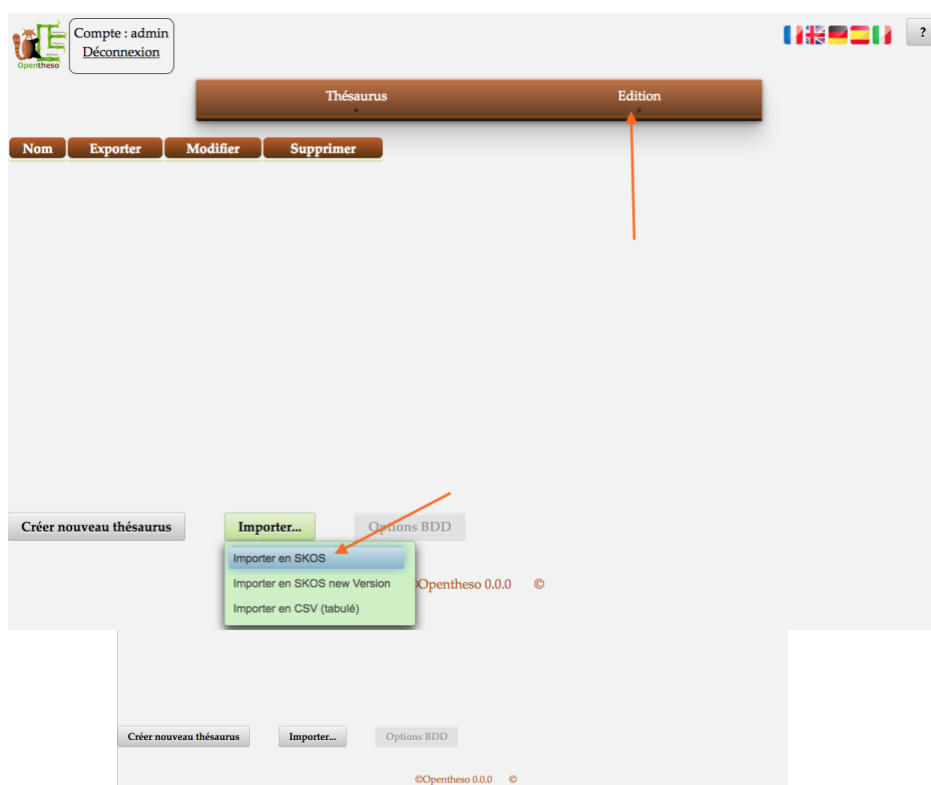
Opentheso

Compte : admin
Déconnexion

?

Thésaurus
Edition

| Nom | Exporter | Modifier | Supprimer |
|---|---|---|---|

Créer nouveau thésaurus
Importer...
Options BDD

Importer en SKOS
Importer en SKOS new Version
Importer en CSV (tabulé)

©Opentheso 0.0.0 ©

Créer nouveau thésaurus
Importer...
Options BDD

©Opentheso 0.0.0 ©